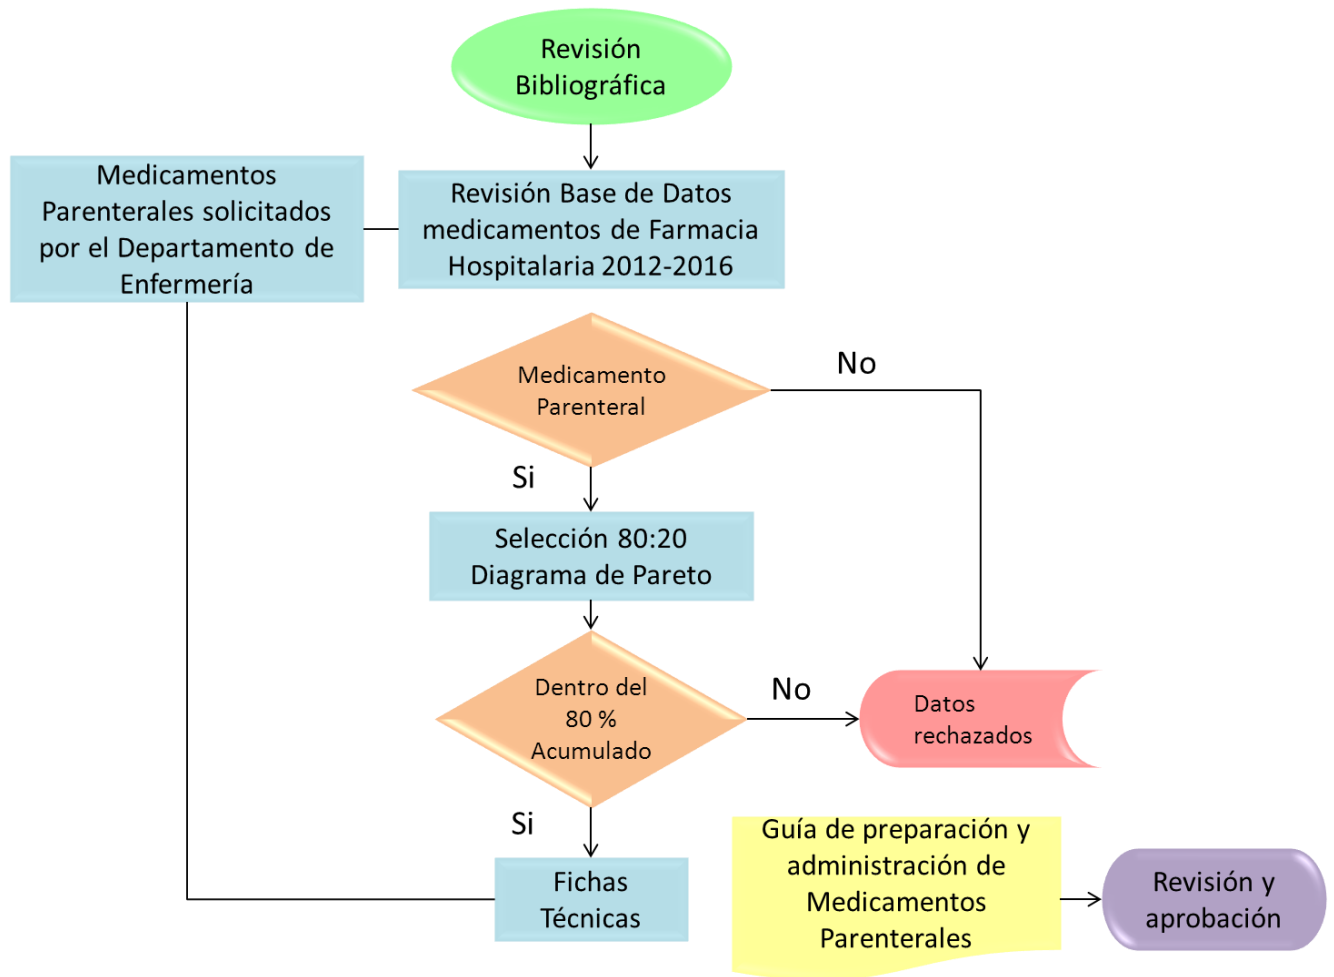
Revisión Bibliográfica

Medicamentos Parenterales solicitados por el Departamento de Enfermería

Revisión Base de Datos medicamentos de Farmacia Hospitalaria 2012-2016

Medicamento Parenteral

No

Si

Selección 80:20 Diagrama de Pareto

Dentro del 80 % Acumulado

No

Datos rechazados

Si

Fichas Técnicas

Guía de preparación y administración de Medicamentos Parenterales

Revisión y aprobación